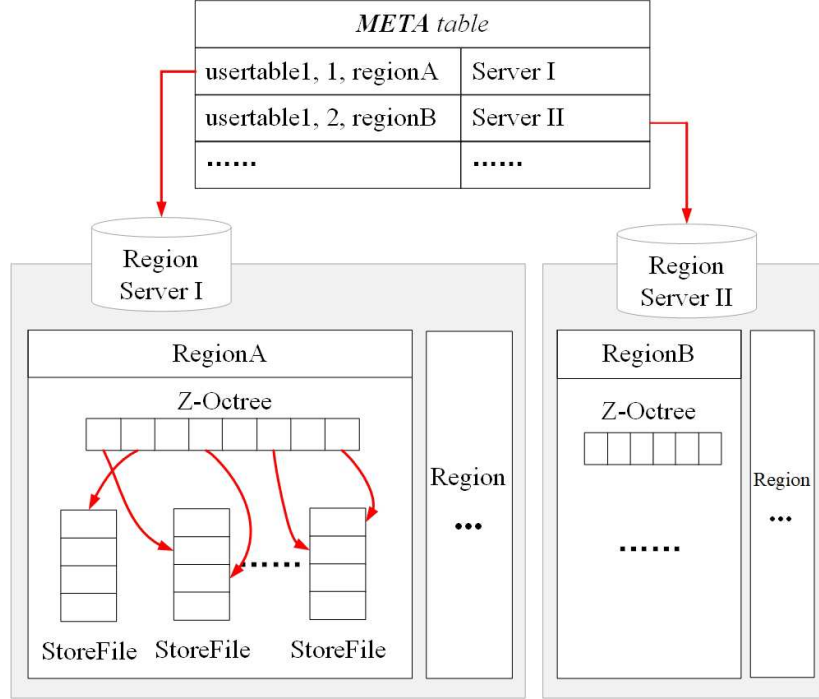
| ***META*** *table* | |
|---|---|
| usertable1, 1, regionA | Server I |
| usertable1, 2, regionB | Server II |
| …… | …… |

Region Server I

RegionA

Z-Octree

StoreFile StoreFile …… StoreFile

Region …

Region Server II

RegionB

Z-Octree

……

Region …